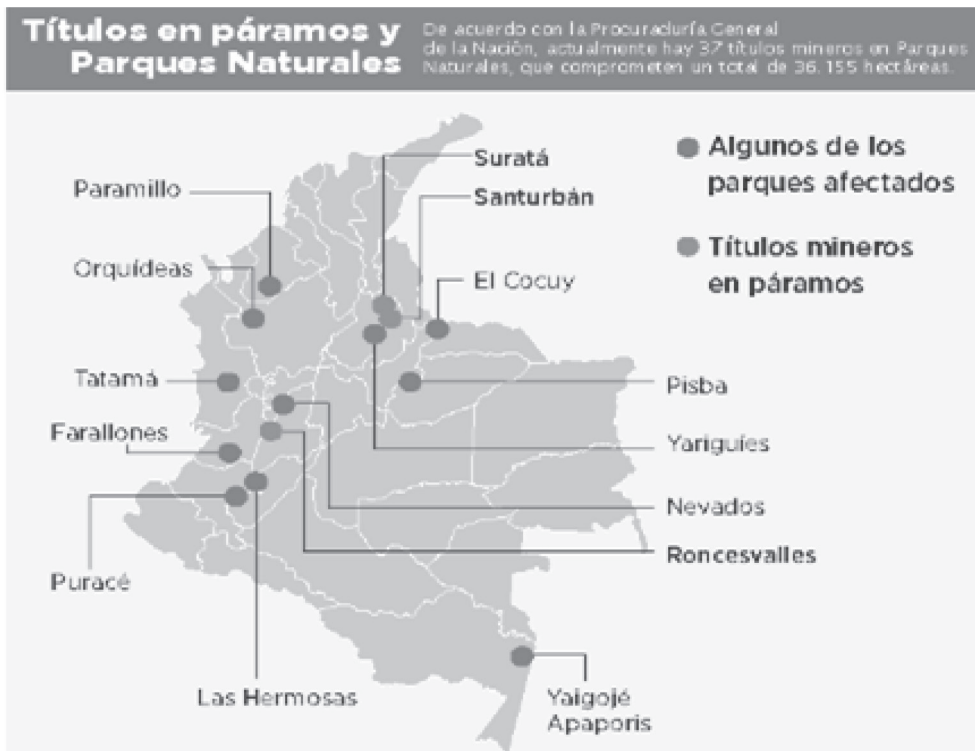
Títulos en páramos y Parques Naturales

De acuerdo con la Procuraduría General de la Nación, actualmente hay 37 títulos mineros en Parques Naturales, que comprometen un total de 36.155 hectáreas.

Algunos de los parques afectados

Títulos mineros en páramos

Paramillo

Orquídeas

Tatamá

Farallones

Puracé

Las Hermosas

Suratá

Santurbán

El Cocuy

Pisba

Yariguíes

Nevados

Roncesvalles

Yaigojé Apaporis